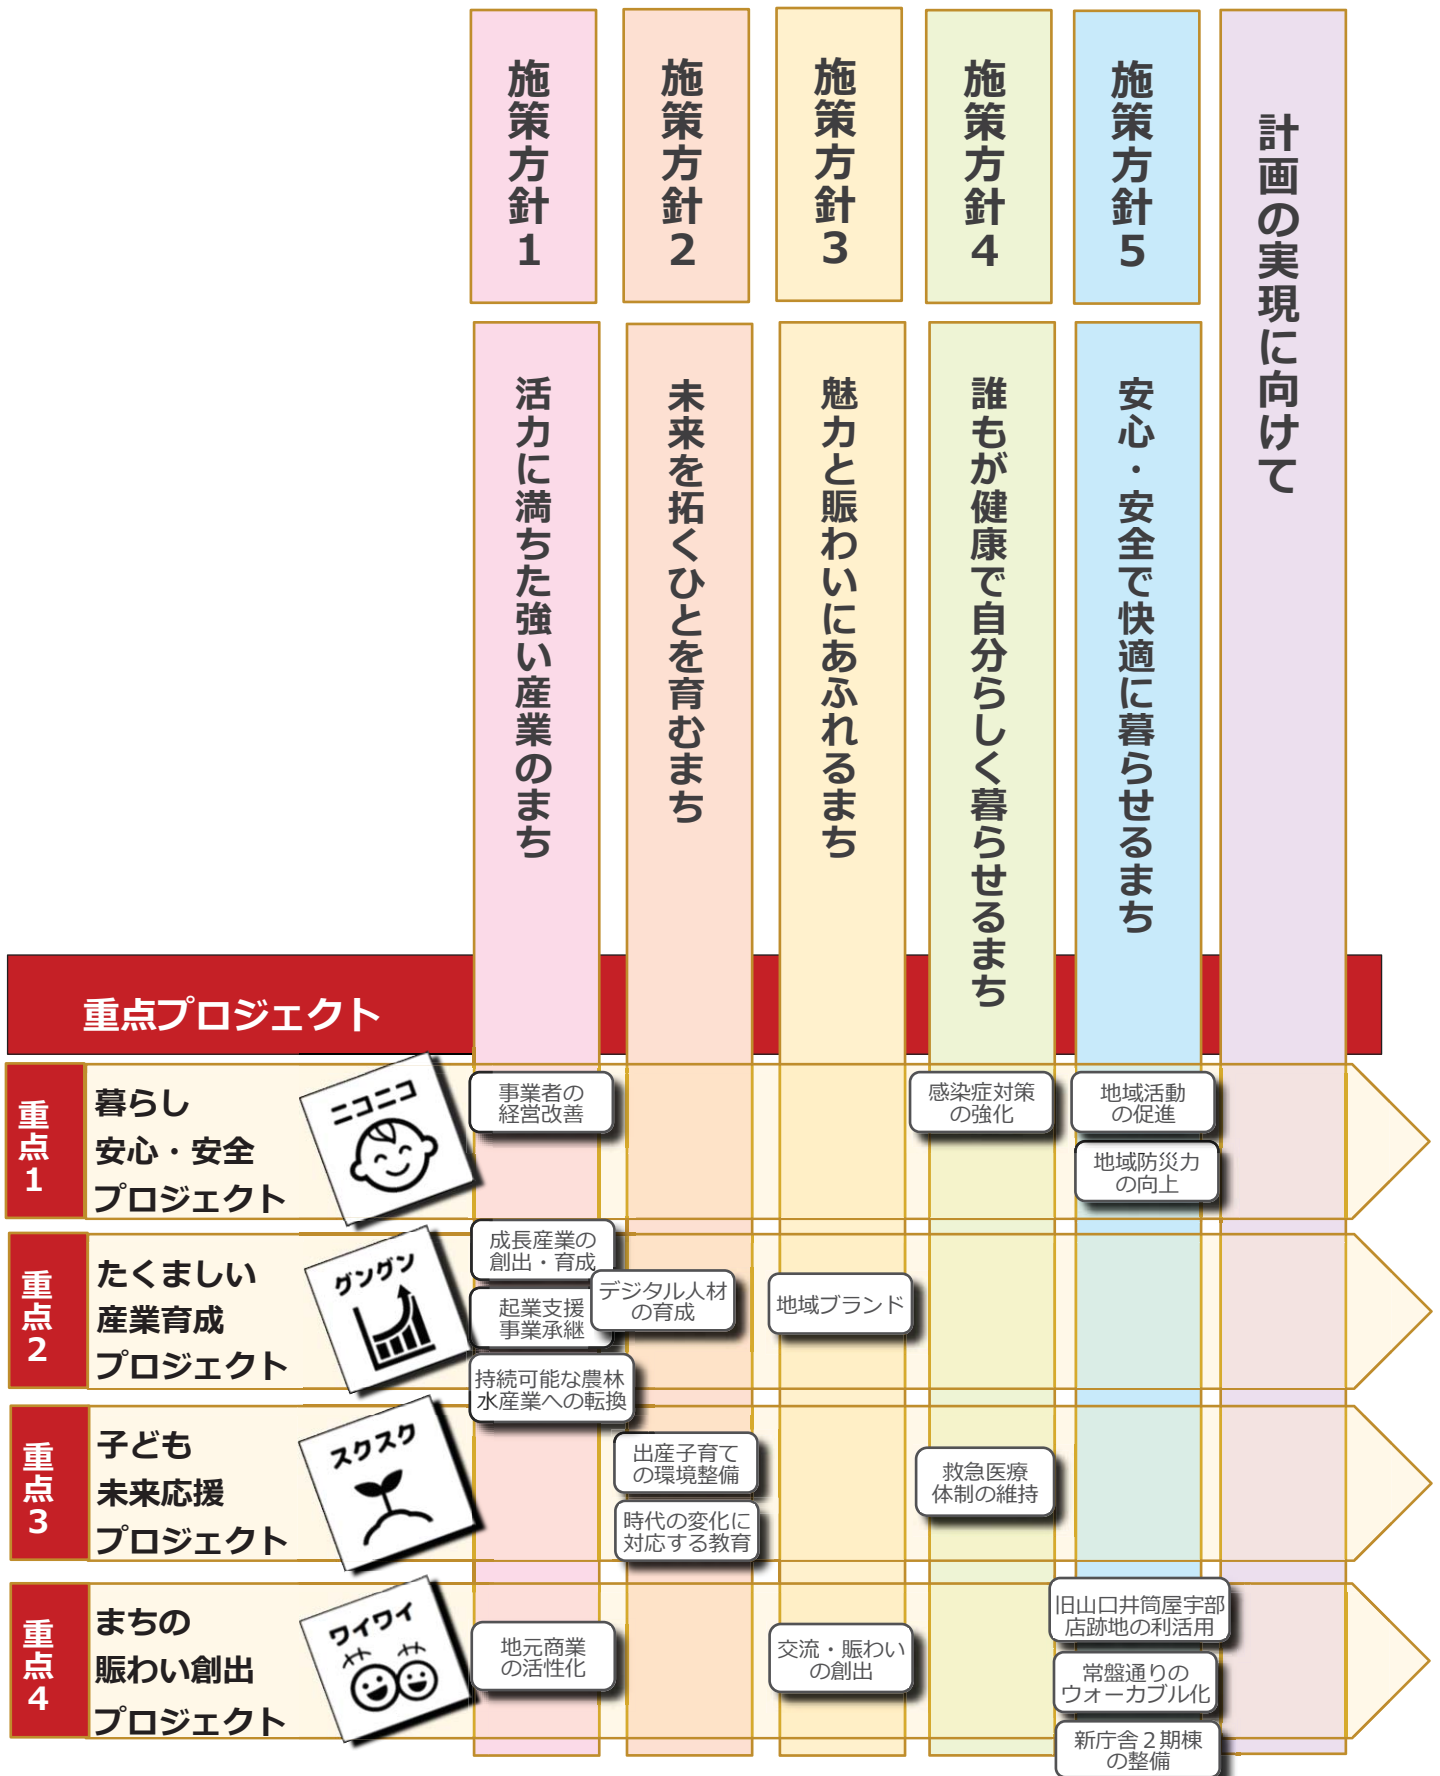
施策方針1
施策方針2
施策方針3
施策方針4
施策方針5
計画の実現に向けて

活力に満ちた強い産業のまち
未来を拓くひとを育むまち
魅力と賑わいにあふれるまち
誰もが健康で自分らしく暮らせるまち
安心・安全で快適に暮らせるまち

重点プロジェクト

重点1
暮らし
安心・安全
プロジェクト
ニコニコ
事業者の経営改善
感染症対策の強化
地域活動の促進
地域防災力の向上

重点2
たくましい
産業育成
プロジェクト
グングン
成長産業の創出・育成
起業支援事業承継
デジタル人材の育成
地域ブランド
持続可能な農林水産業への転換

重点3
子ども
未来応援
プロジェクト
スクスク
出産子育ての環境整備
時代の変化に対応する教育
救急医療体制の維持

重点4
まちの
賑わい創出
プロジェクト
ワイワイ
地元商業の活性化
交流・賑わいの創出
旧山口井筒屋宇部店跡地の利活用
常盤通りのウォーカブル化
新庁舎２期棟の整備